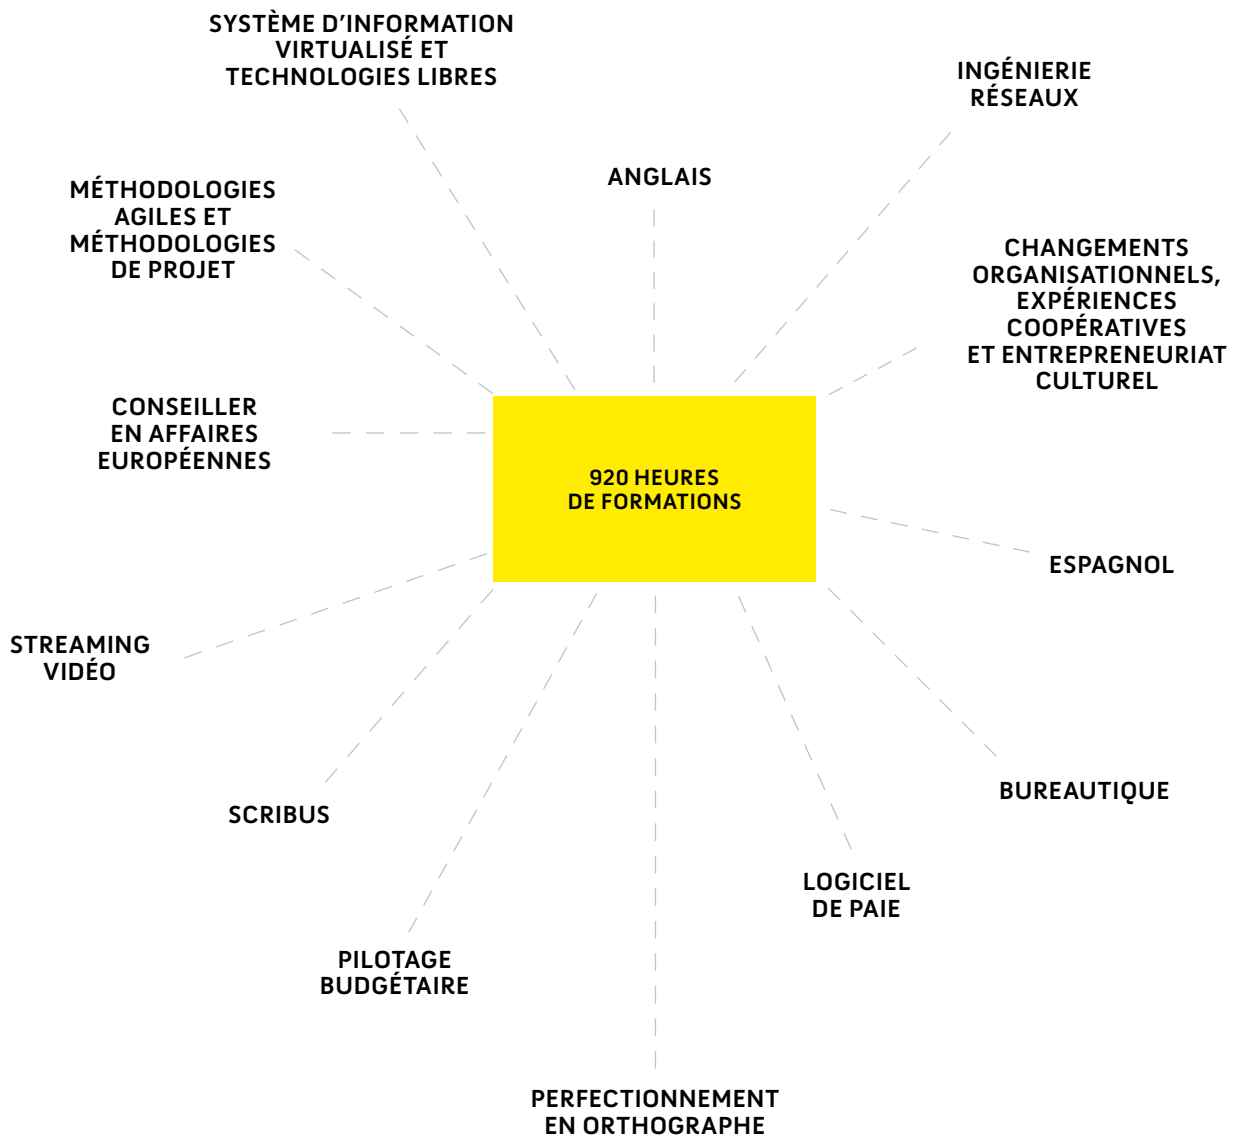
SYSTÈME D'INFORMATION VIRTUALISÉ ET TECHNOLOGIES LIBRES

INGÉNIERIE RÉSEAUX

ANGLAIS

MÉTHODOLOGIES AGILES ET MÉTHODOLOGIES DE PROJET

CHANGEMENTS ORGANISATIONNELS, EXPÉRIENCES COOPÉRATIVES ET ENTREPRENEURIAT CULTUREL

CONSEILLER EN AFFAIRES EUROPÉENNES

920 HEURES DE FORMATIONS

ESPAGNOL

STREAMING VIDÉO

BUREAUTIQUE

SCRIBUS

LOGICIEL DE PAIE

PILOTAGE BUDGÉTAIRE

PERFECTIONNEMENT EN ORTHOGRAPHE